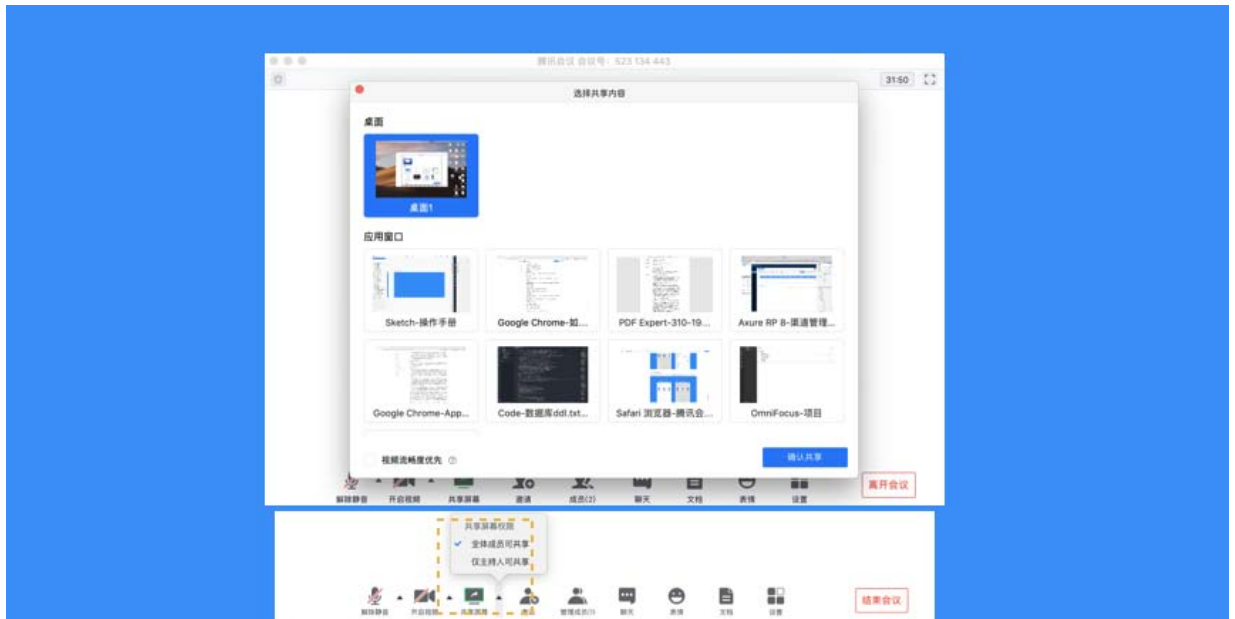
腾讯会议 会议号：523 134 443

31:50

选择共享内容

桌面

桌面1

应用窗口

Sketch-操作手册

Google Chrome-如...

PDF Expert-310-19...

Axure RP 8-渠道管理...

Google Chrome-App...

Code-数据库ddl.txt...

Safari 浏览器-腾讯会...

OmniFocus-项目

视频流畅度优先

确认共享

解除静音 开启视频 共享屏幕 邀请 成员(2) 聊天 文档 表情 设置

离开会议

共享屏幕权限

全体成员可共享

仅主持人可共享

解除静音 开启视频 共享屏幕 邀请 管理成员(1) 聊天 表情 文档 设置

结束会议